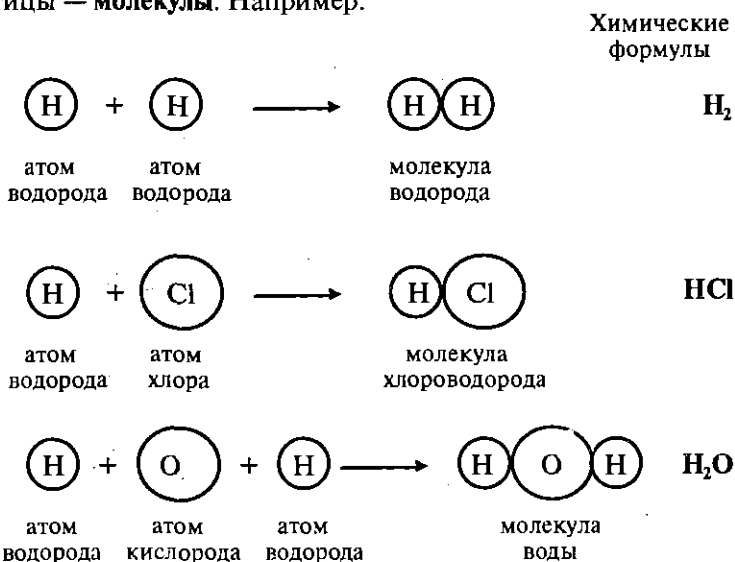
ицы — молекулы. Например:

Химические формулы

H + H → H H $H_2$

атом водорода атом водорода молекула водорода

H + Cl → H Cl HCl

атом водорода атом хлора молекула хлороводорода

H + O + H → H O H $H_2O$

атом водорода атом кислорода атом водорода молекула воды